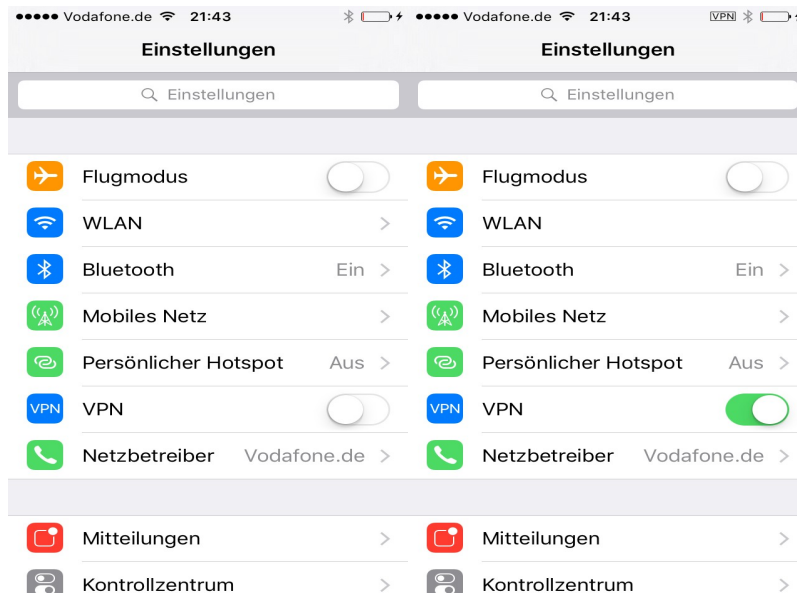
●●●●● Vodafone.de 21:43

Einstellungen

Einstellungen

Flugmodus

WLAN

Bluetooth Ein

Mobiles Netz

Persönlicher Hotspot Aus

VPN VPN

Netzbetreiber Vodafone.de

Mitteilungen

Kontrollzentrum

●●●●● Vodafone.de 21:43 VPN

Einstellungen

Einstellungen

Flugmodus

WLAN

Bluetooth Ein

Mobiles Netz

Persönlicher Hotspot Aus

VPN VPN

Netzbetreiber Vodafone.de

Mitteilungen

Kontrollzentrum